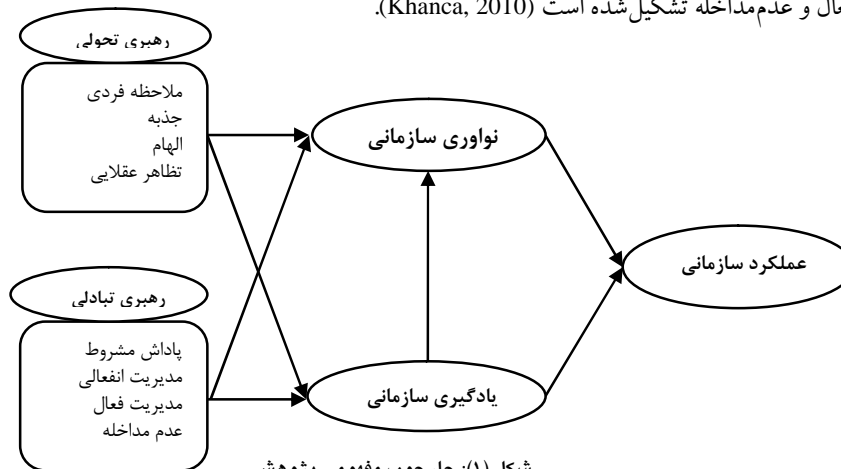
فعال و عدم‌مداخله تشکیل‌شده است (Khanca, 2010).

رهبری تحولی

ملاحظه فردی
جذبه
الهام
تظاهر عقلایی

نواوری سازمانی

عملکرد سازمانی

رهبری تبادلی

پاداش مشروط
مدیریت انفعالی
مدیریت فعال
عدم مداخله

یادگیری سازمانی

شکل (۱): چارچوب مفهومی پژوهش